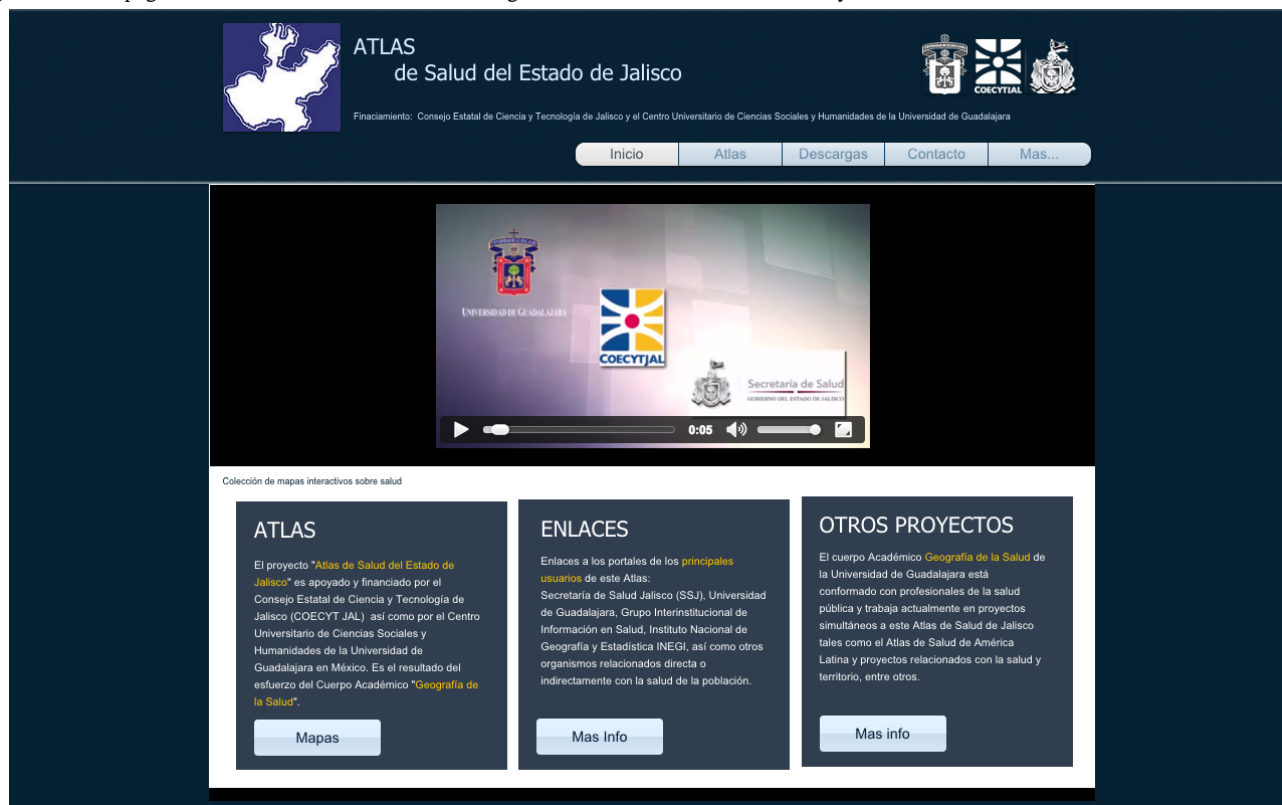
ATLAS
de Salud del Estado de Jalisco

Finaciamiento: Consejo Estatal de Ciencia y Tecnología de Jalisco y el Centro Universitario de Ciencias Sociales y Humanidades de la Universidad de Guadalajara

COECYTJAL

Inicio | Atlas | Descargas | Contacto | Mas...

UNIVERSIDAD DE GUADALAJARA
COECYTJAL
Secretaría de Salud
GOBIERNO DEL ESTADO DE JALISCO

0:05

Colección de mapas interactivos sobre salud

ATLAS

El proyecto "Atlas de Salud del Estado de Jalisco" es apoyado y financiado por el Consejo Estatal de Ciencia y Tecnología de Jalisco (COECYT JAL) así como por el Centro Universitario de Ciencias Sociales y Humanidades de la Universidad de Guadalajara en México. Es el resultado del esfuerzo del Cuerpo Académico "Geografía de la Salud".

Mapas

ENLACES

Enlaces a los portales de los principales usuarios de este Atlas:
Secretaría de Salud Jalisco (SSJ), Universidad de Guadalajara, Grupo Interinstitucional de Información en Salud, Instituto Nacional de Geografía y Estadística INEGI, así como otros organismos relacionados directa o indirectamente con la salud de la población.

Mas Info

OTROS PROYECTOS

El cuerpo Académico Geografía de la Salud de la Universidad de Guadalajara está conformado con profesionales de la salud pública y trabaja actualmente en proyectos simultáneos a este Atlas de Salud de Jalisco tales como el Atlas de Salud de América Latina y proyectos relacionados con la salud y territorio, entre otros.

Mas info